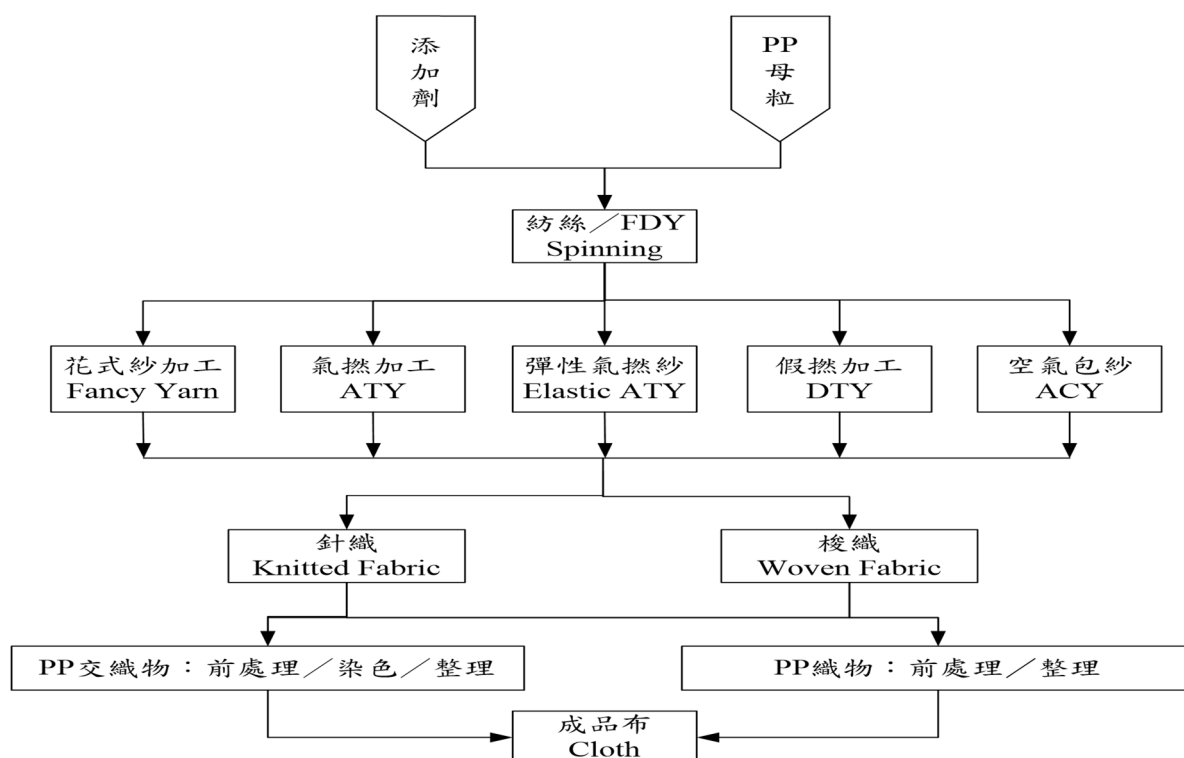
添加劑

PP母粒

紡絲／FDY Spinning

花式紗加工 Fancy Yarn

氣撚加工 ATY

彈性氣撚紗 Elastic ATY

假撚加工 DTY

空氣包紗 ACY

針織 Knitted Fabric

梭織 Woven Fabric

PP交織物：前處理／染色／整理

PP織物：前處理／整理

成品布 Cloth